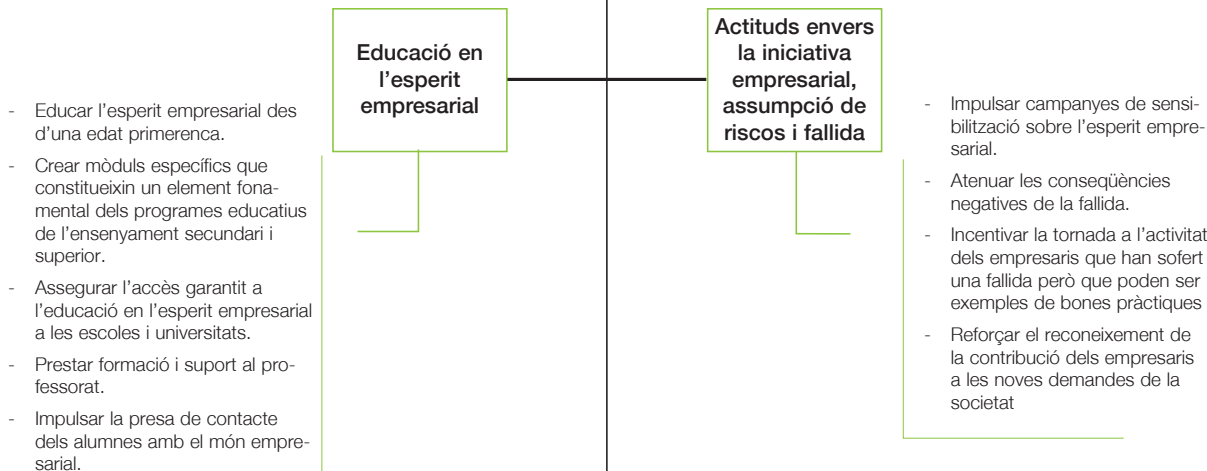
Educació en l'esperit empresarial

- Educar l'esperit empresarial des d'una edat primerenca.
- Crear mòduls específics que constitueixin un element fonamental dels programes educatius de l'ensenyament secundari i superior.
- Assegurar l'accès garantit a l'educació en l'esperit empresarial a les escoles i universitats.
- Prestar formació i suport al professorat.
- Impulsar la presa de contacte dels alumnes amb el món empresarial.

Actituds envers la iniciativa empresarial, assumpció de riscos i fallida

- Impulsar campanyes de sensibilització sobre l'esperit empresarial.
- Atenuar les conseqüències negatives de la fallida.
- Incentivar la tornada a l'activitat dels empresaris que han sofert una fallida però que poden ser exemples de bones pràctiques
- Reforçar el reconeixement de la contribució dels empresaris a les noves demandes de la societat